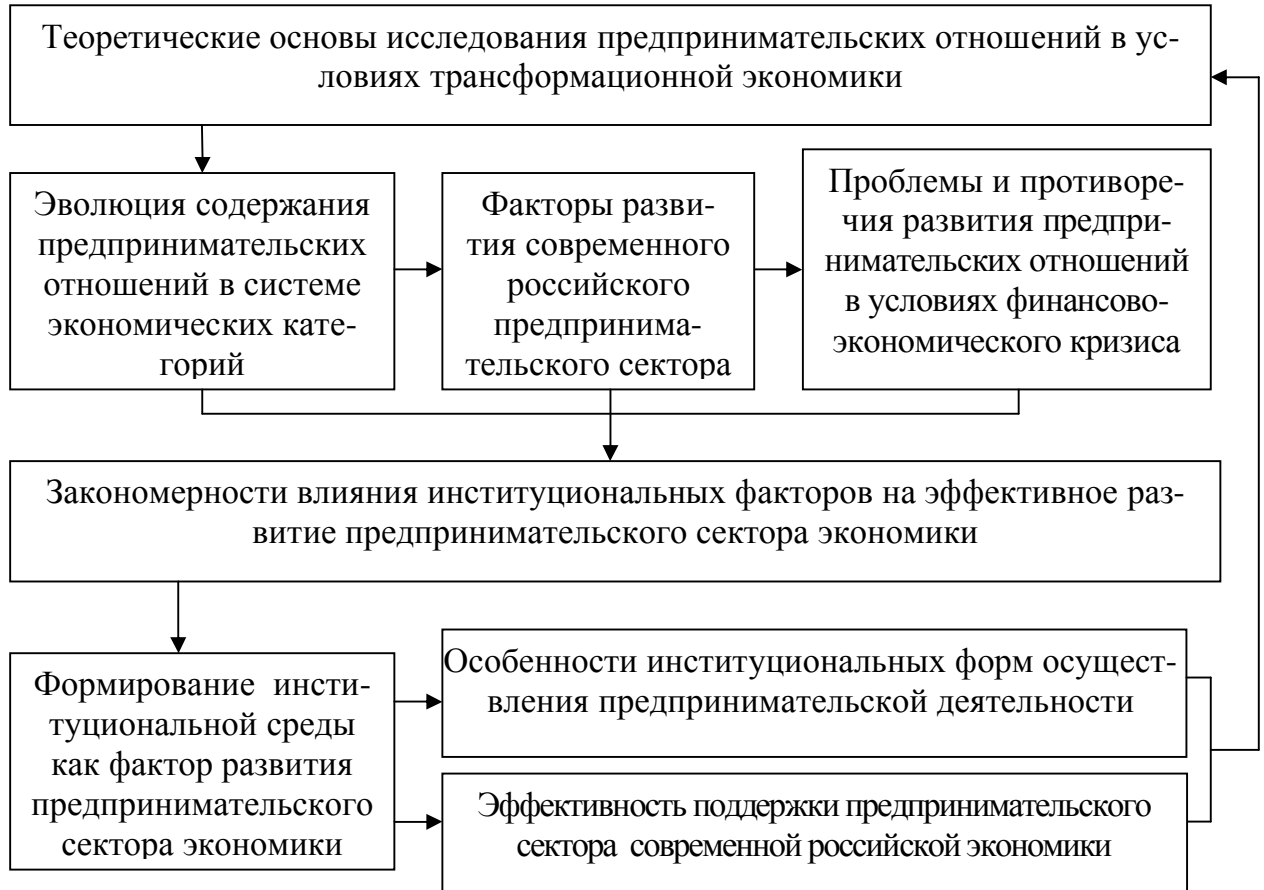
Теоретические основы исследования предпринимательских отношений в условиях трансформационной экономики

Эволюция содержания предпринимательских отношений в системе экономических категорий

Факторы развития современного российского предпринимательского сектора

Проблемы и противоречия развития предпринимательских отношений в условиях финансово-экономического кризиса

Закономерности влияния институциональных факторов на эффективное развитие предпринимательского сектора экономики

Формирование институциональной среды как фактор развития предпринимательского сектора экономики

Особенности институциональных форм осуществления предпринимательской деятельности

Эффективность поддержки предпринимательского сектора современной российской экономики